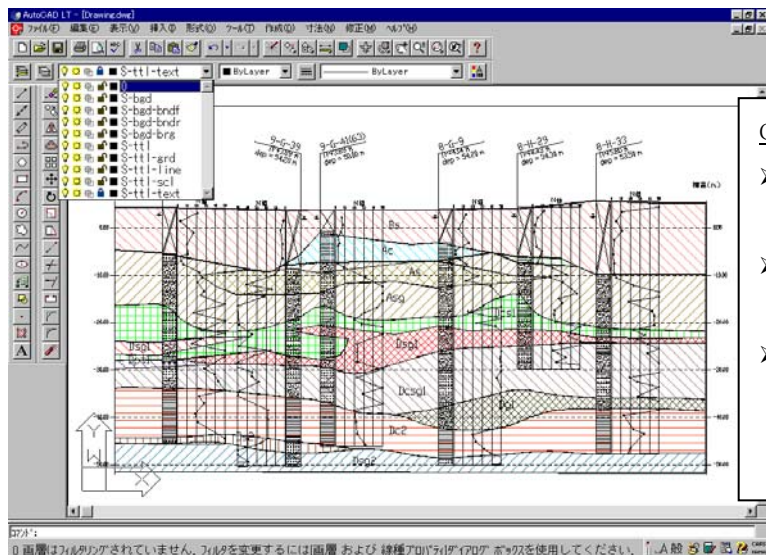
AutoCAD LT - [Drawing.dwg]
ファイル(F) 編集(E) 表示(V) 挿入(I) 形式(O) ツール(T) 作成(D) 寸法(N) 修正(M) ヘルプ(H)
S-ttl-text
ByLayer
ByLayer
0
S-bgd
S-bgd-bndf
S-bgd-bndr
S-bgd-brg
S-ttl
S-ttl-grd
S-ttl-line
S-ttl-scl
S-ttl-text
9-G-39
9-G-A1(63)
8-G-9
8-H-29
8-H-33
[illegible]
Bs
Ac
As
Asg
Fs1
Dsg1
Dsg1
Dcsg1
Dc1
Dc2
Dsg2
Y
X
W
コマンド:
0 画層はフィルタリングされていません。フィルタを変更するには画層 および 線種プロパティダイアログ ボックスを使用してください。
C